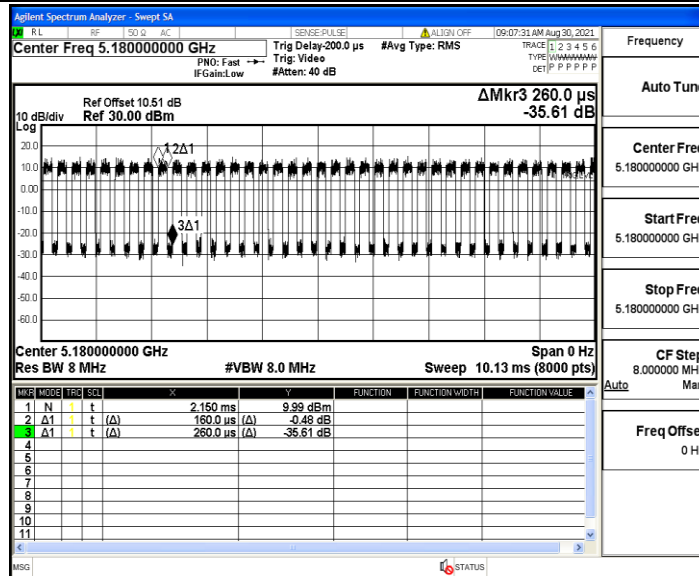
Agilent Spectrum Analyzer - Swept SA
RL RF 50 Ω AC SENSE:PULSE ALIGN OFF 09:07:31 AM Aug 30, 2021
Center Freq 5.180000000 GHz
PNO: Fast
IFGain:Low
Trig Delay-200.0 µs
Trig: Video
#Atten: 40 dB
#Avg Type: RMS
TRACE 1 2 3 4 5 6
TYPE WWWWWW
DET P P P P P P
Frequency

10 dB/div
Log
Ref Offset 10.51 dB
Ref 30.00 dBm
ΔMkr3 260.0 µs
-35.61 dB

20.0
10.0
0.00
-10.0
-20.0
-30.0
-40.0
-50.0
-60.0
1 2Δ1
3Δ1

Center 5.180000000 GHz
Res BW 8 MHz
#VBW 8.0 MHz
Span 0 Hz
Sweep 10.13 ms (8000 pts)

| MKR | MODE | TRC | SCL | X | | Y | FUNCTION | FUNCTION WIDTH | FUNCTION VALUE |
|---|---|---|---|---|---|---|---|---|---|
| 1 | N | 1 | t | | 2.150 ms | 9.99 dBm | | | |
| 2 | Δ1 | 1 | t | (Δ) | 160.0 µs | (Δ) -0.48 dB | | | |
| 3 | Δ1 | 1 | t | (Δ) | 260.0 µs | (Δ) -35.61 dB | | | |
| 4 | | | | | | | | | |
| 5 | | | | | | | | | |
| 6 | | | | | | | | | |
| 7 | | | | | | | | | |
| 8 | | | | | | | | | |
| 9 | | | | | | | | | |
| 10 | | | | | | | | | |
| 11 | | | | | | | | | |

Auto Tun
Center Fre
5.180000000 GH
Start Fre
5.180000000 GH
Stop Fre
5.180000000 GH
CF Ste
8.000000 MH
Auto Ma
Freq Offse
0 H

MSG
STATUS